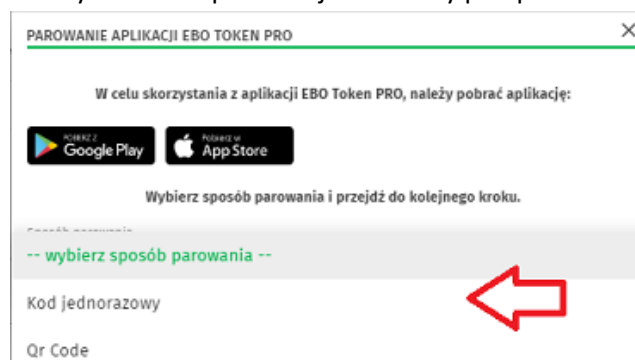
PAROWANIE APLIKACJI EBO TOKEN PRO

×

W celu skorzystania z aplikacji EBO Token PRO, należy pobrać aplikację:

POBIERZ Z Google Play

Pobierz w App Store

Wybierz sposób parowania i przejdź do kolejnego kroku.

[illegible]

-- wybierz sposób parowania --

Kod jednorazowy

Qr Code